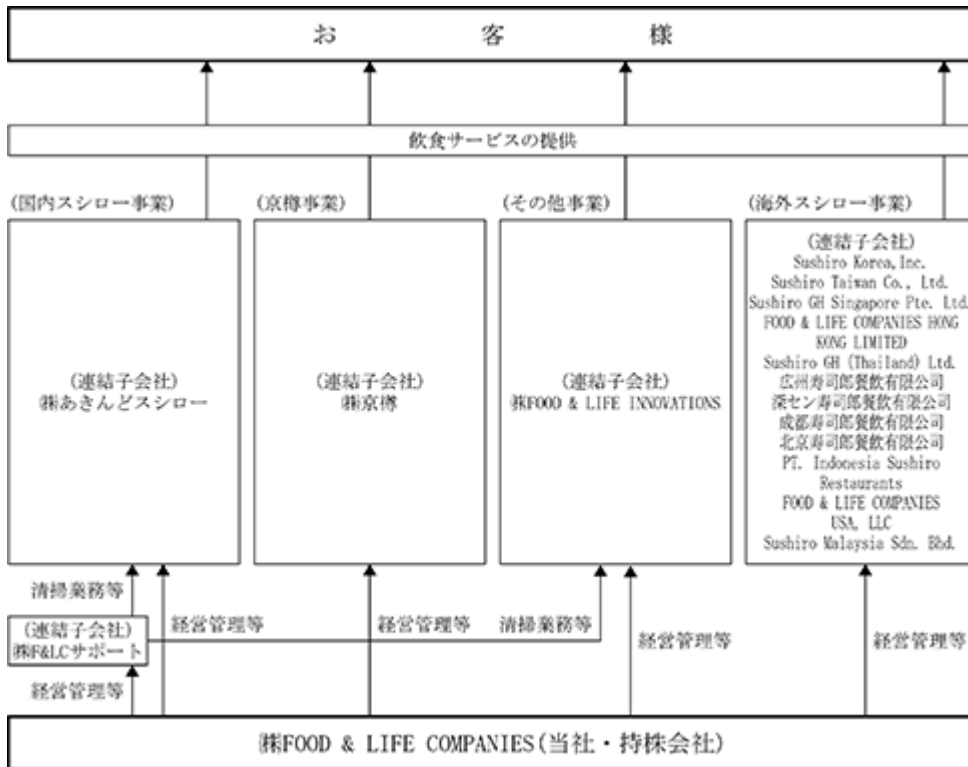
お　客　様

飲食サービスの提供

(国内スシロー事業)

(連結子会社)
㈱あきんどスシロー

(京樽事業)

(連結子会社)
㈱京樽

(その他事業)

(連結子会社)
㈱FOOD & LIFE INNOVATIONS

(海外スシロー事業)

(連結子会社)
Sushiro Korea, Inc.
Sushiro Taiwan Co., Ltd.
Sushiro GH Singapore Pte. Ltd.
FOOD & LIFE COMPANIES HONG KONG LIMITED
Sushiro GH (Thailand) Ltd.
広州寿司郎餐飲有限公司
深セン寿司郎餐飲有限公司
成都寿司郎餐飲有限公司
北京寿司郎餐飲有限公司
PT. Indonesia Sushiro Restaurants
FOOD & LIFE COMPANIES USA, LLC
Sushiro Malaysia Sdn. Bhd.

清掃業務等

(連結子会社)
㈱F&LCサポート

経営管理等

経営管理等

経営管理等

清掃業務等

経営管理等

経営管理等

㈱FOOD & LIFE COMPANIES(当社・持株会社)